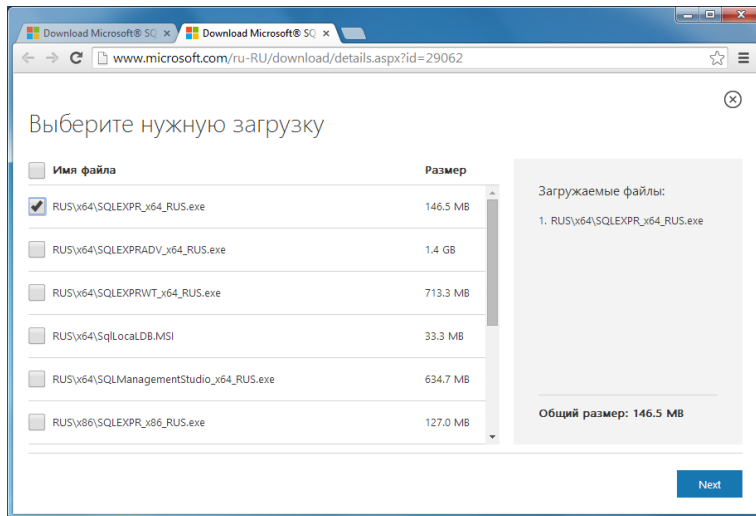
Download Microsoft® SQ ×
Download Microsoft® SQ ×

www.microsoft.com/ru-RU/download/details.aspx?id=29062

Выберите нужную загрузку

| | Имя файла | Размер |
|---|---|---|
| ✔ | RUS\x64\SQLEXPR_x64_RUS.exe | 146.5 MB |
| | RUS\x64\SQLEXPRADV_x64_RUS.exe | 1.4 GB |
| | RUS\x64\SQLEXPRWT_x64_RUS.exe | 713.3 MB |
| | RUS\x64\SqlLocaLDB.MSI | 33.3 MB |
| | RUS\x64\SQLManagementStudio_x64_RUS.exe | 634.7 MB |
| | RUS\x86\SQLEXPR_x86_RUS.exe | 127.0 MB |

Загружаемые файлы:

1. RUS\x64\SQLEXPR_x64_RUS.exe

Общий размер: 146.5 MB

Next